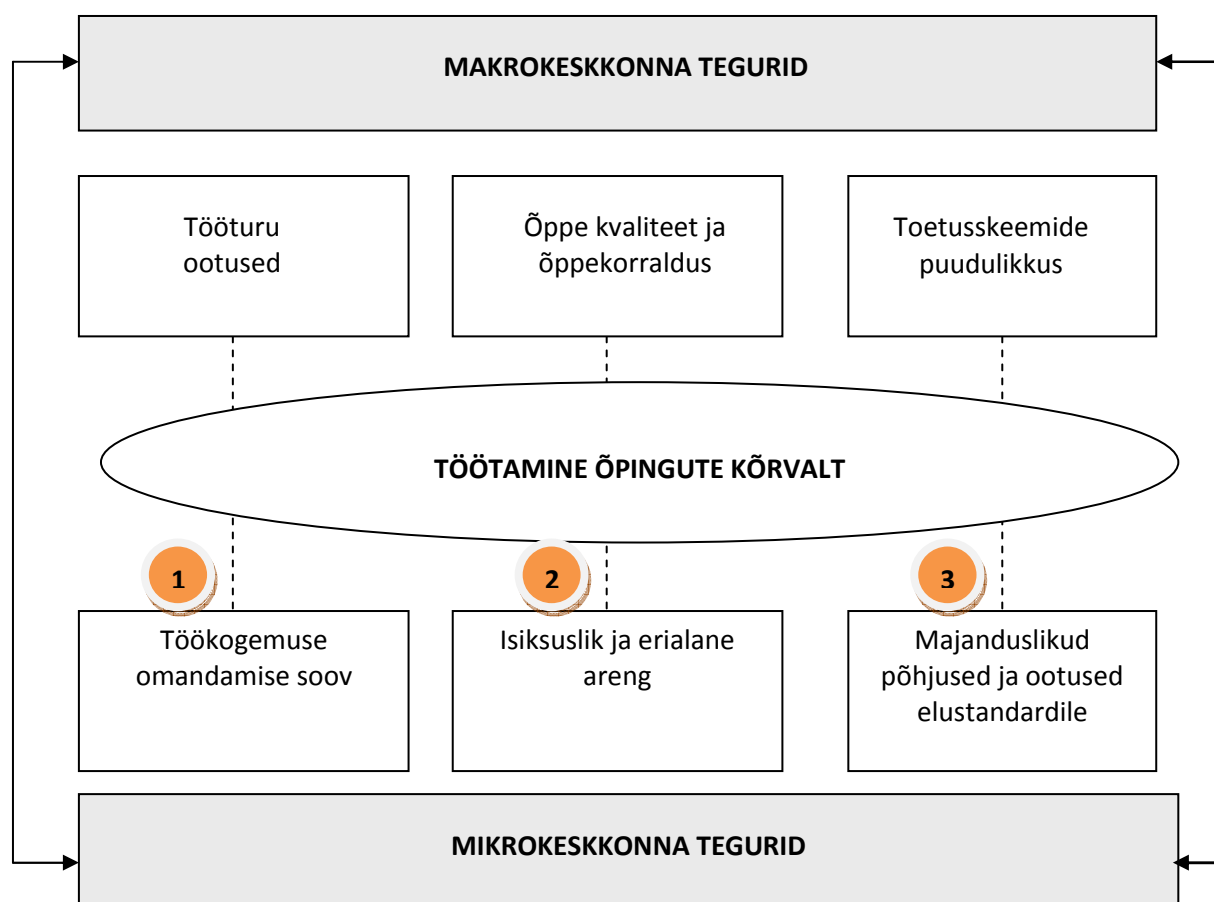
MAKROKESKKONNA TEGURID

Tööturu ootused

Õppe kvaliteet ja õppekorraldus

Toetusskeemide puudulikkus

TÖÖTAMINE ÕPINGUTE KÕRVALT

1

2

3

Töökogemuse omandamise soov

Isiksuslik ja erialane areng

Majanduslikud põhjused ja ootused elustandardile

MIKROKESKKONNA TEGURID